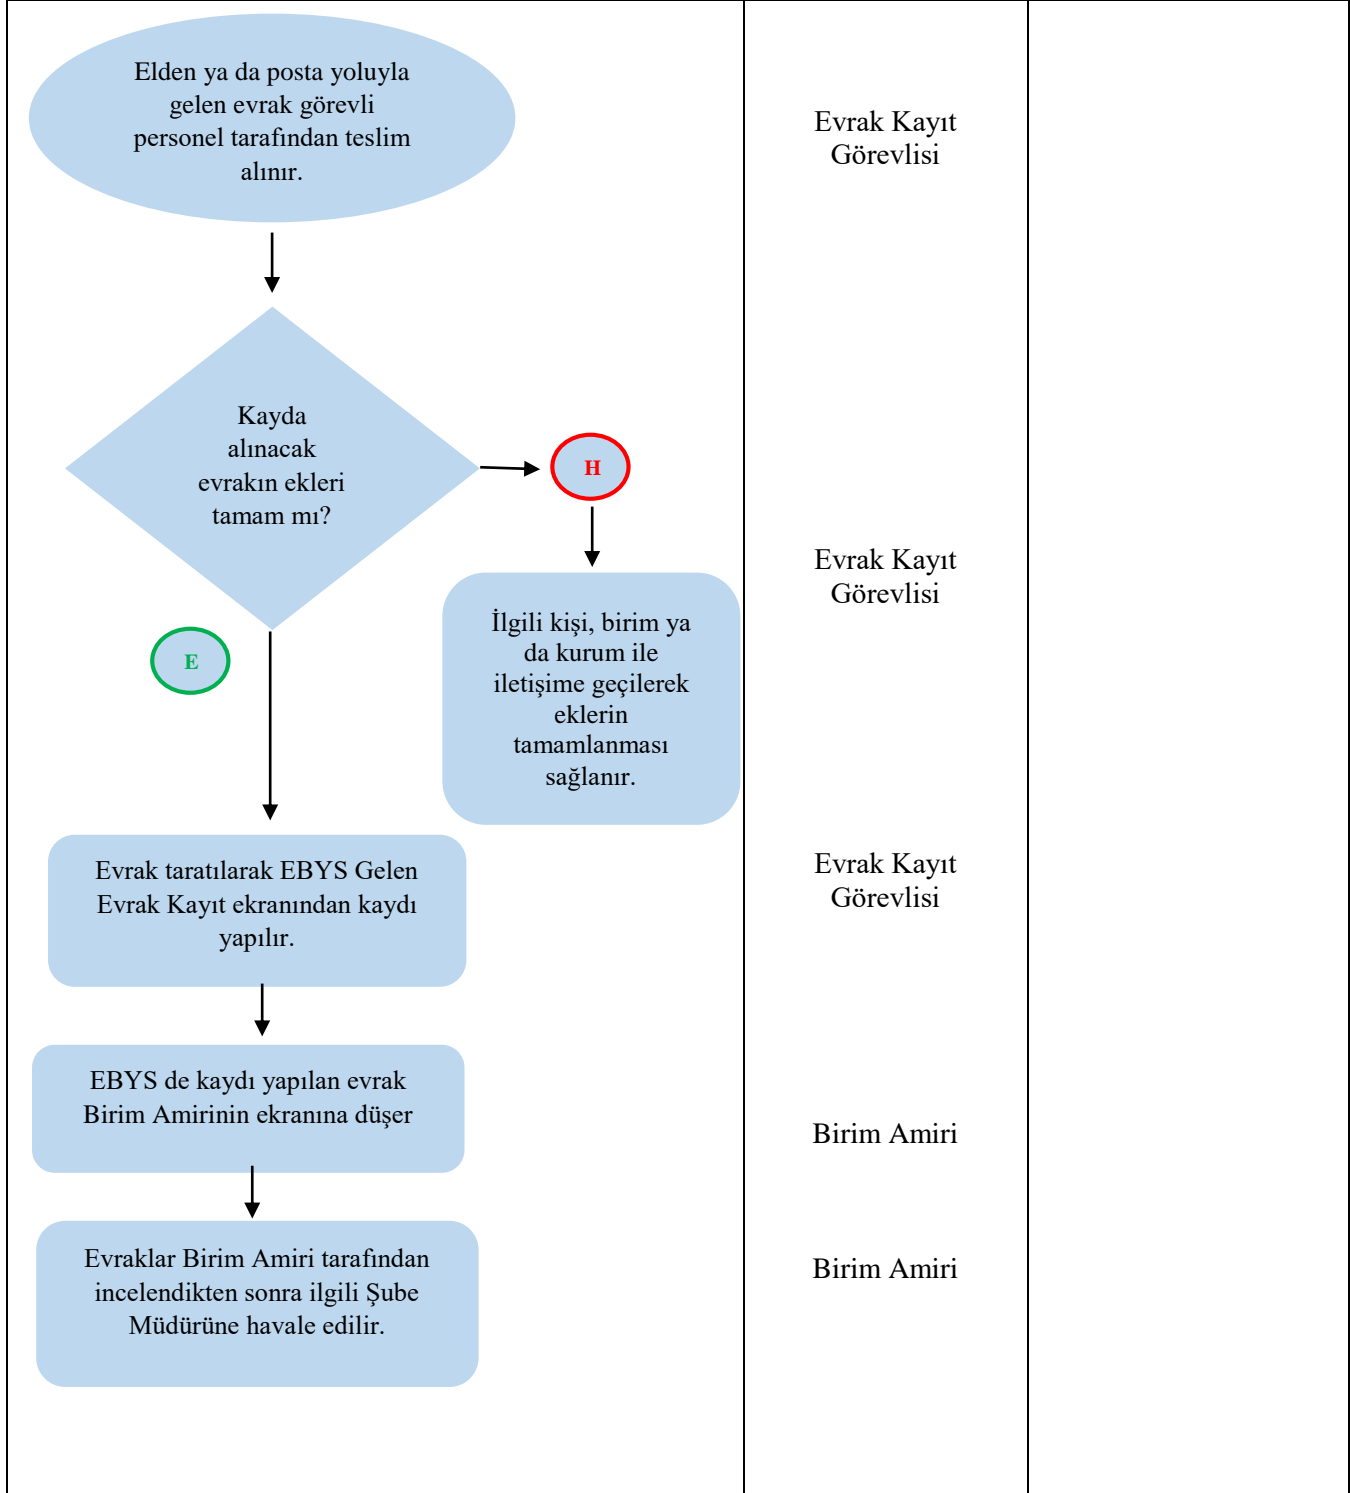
Elden ya da posta yoluyla gelen evrak görevli personel tarafından teslim alınır.

Kayda alınacak evrakın ekleri tamam mı?

H

İlgili kişi, birim ya da kurum ile iletişime geçilerek eklerin tamamlanması sağlanır.

E

Evrak taratılarak EBYS Gelen Evrak Kayıt ekranından kaydı yapılır.

EBYS de kaydı yapılan evrak Birim Amirinin ekranına düşer

Evraklar Birim Amiri tarafından incelendikten sonra ilgili Şube Müdürüne havale edilir.

Evrak Kayıt Görevlisi

Evrak Kayıt Görevlisi

Evrak Kayıt Görevlisi

Birim Amiri

Birim Amiri